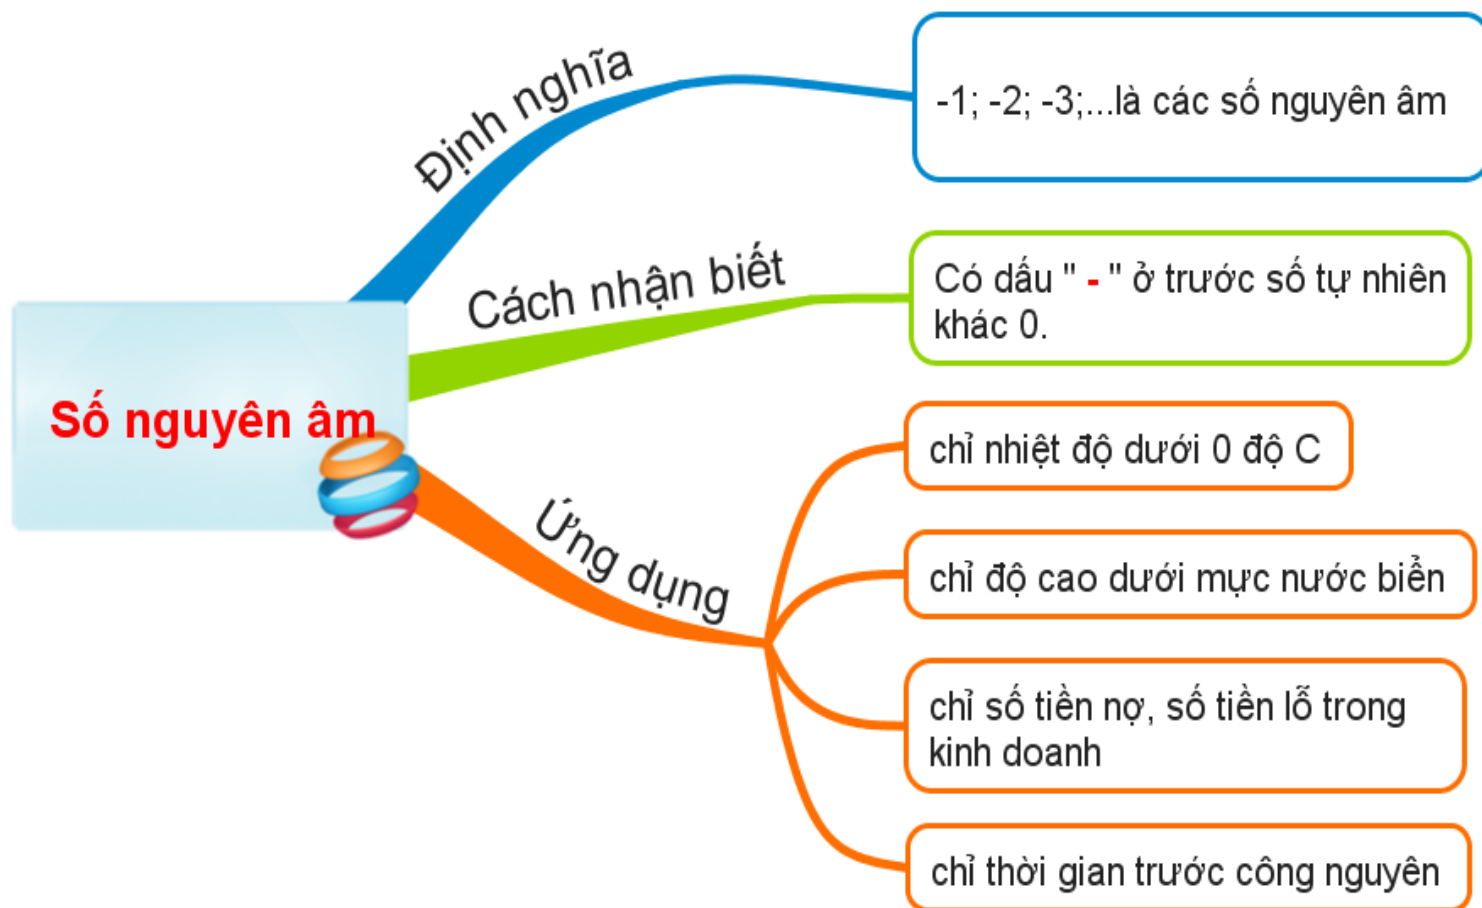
Số nguyên âm

Định nghĩa

-1; -2; -3;...là các số nguyên âm

Cách nhận biết

Có dấu " - " ở trước số tự nhiên khác 0.

Ứng dụng

chỉ nhiệt độ dưới 0 độ C

chỉ độ cao dưới mực nước biển

chỉ số tiền nợ, số tiền lỗ trong kinh doanh

chỉ thời gian trước công nguyên